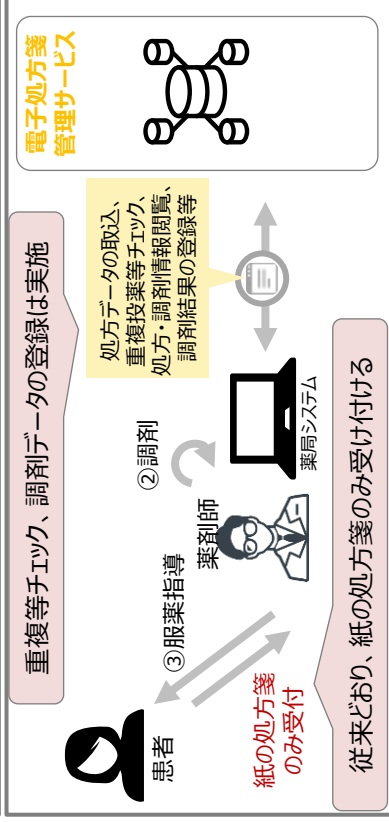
電子処方箋管理サービス

処方データの取込、重複投薬等チェック処方・調剤情報閲覧、調剤結果の登録等

重複等チェック、調剤データの登録は実施

②調剤

薬局システム

薬剤師

③服薬指導

患者

紙の処方箋のみ受付

従来どおり、紙の処方箋のみ受け付ける